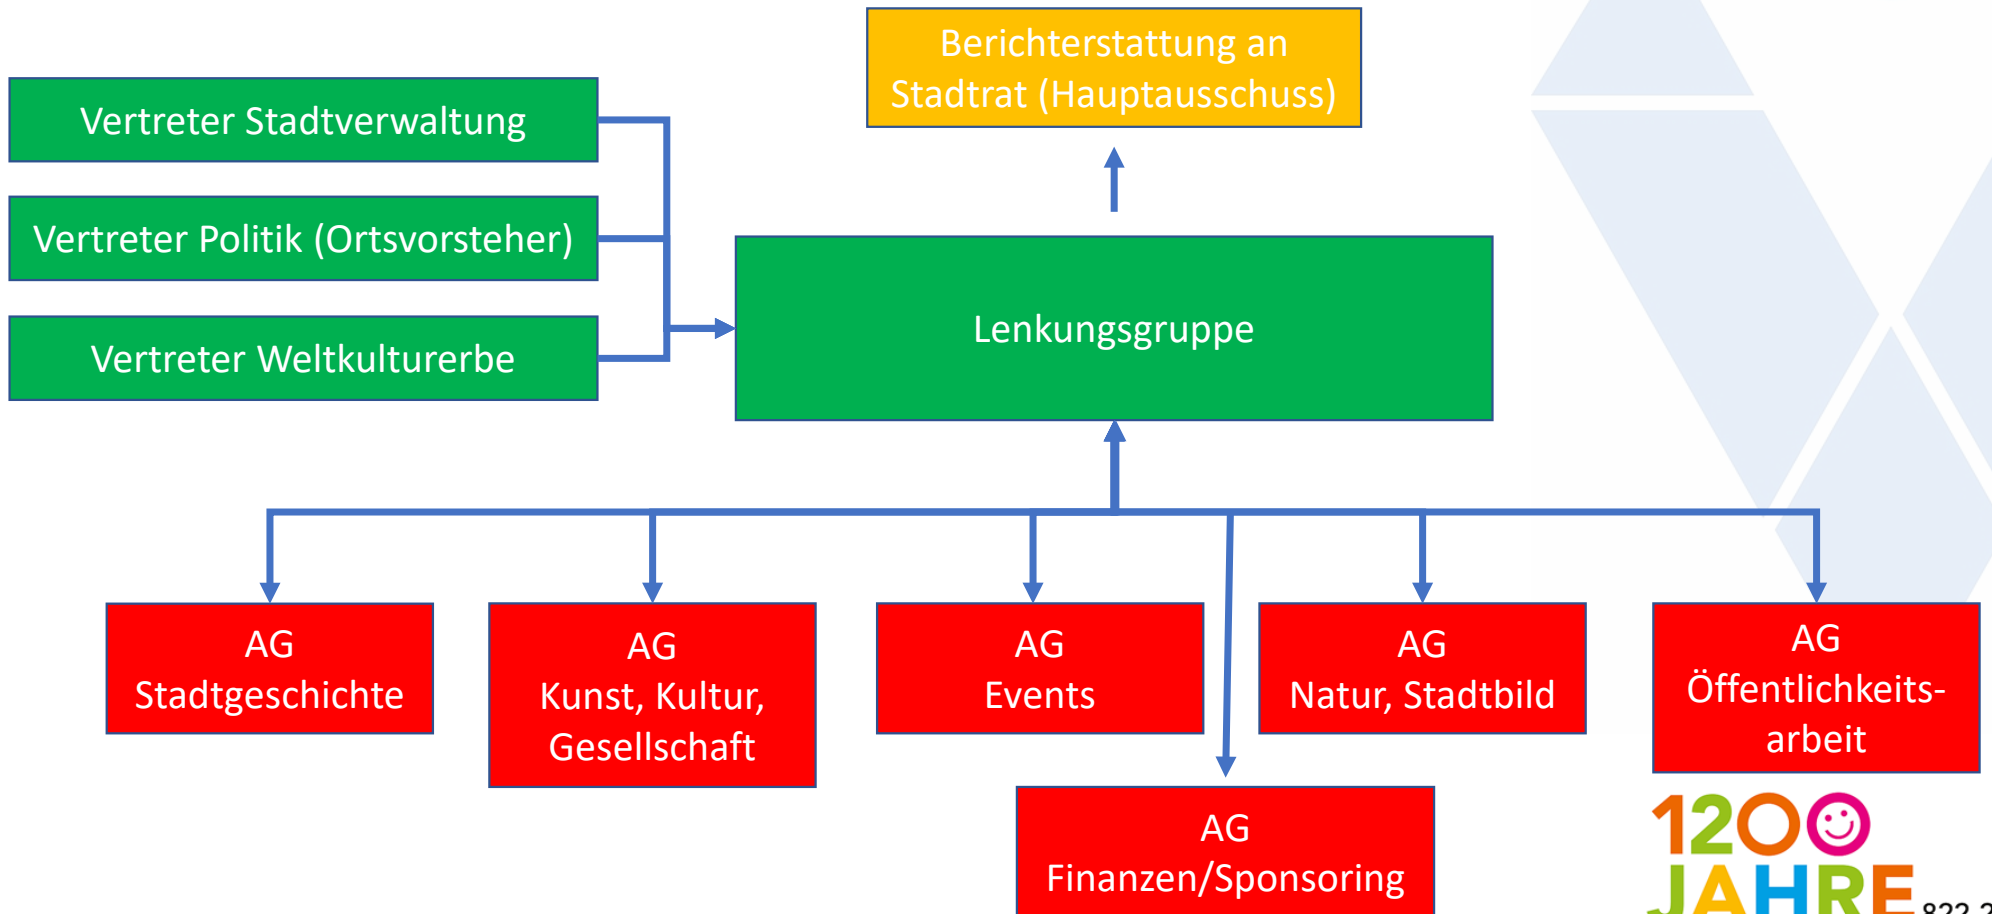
Berichterstattung an Stadtrat (Hauptausschuss)

Vertreter Stadtverwaltung

Vertreter Politik (Ortsvorsteher)

Vertreter Weltkulturerbe

Lenkungsgruppe

AG Stadtgeschichte

AG Kunst, Kultur, Gesellschaft

AG Events

AG Natur, Stadtbild

AG Öffentlichkeitsarbeit

AG Finanzen/Sponsoring

1200 JAHRE 822 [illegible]